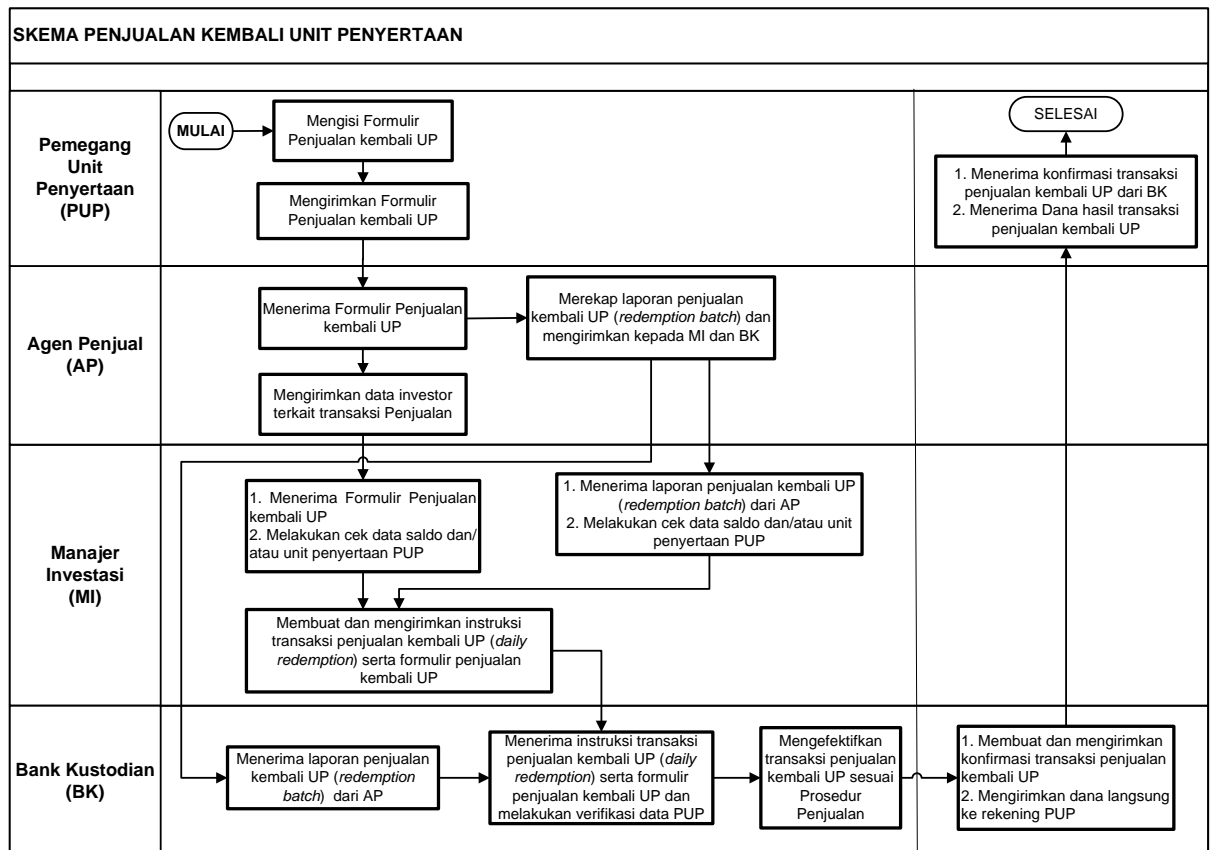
SKEMA PENJUALAN KEMBALI UNIT PENYERTAAN

Pemegang Unit Penyertaan (PUP)

MULAI

Mengisi Formulir Penjualan kembali UP

Mengirimkan Formulir Penjualan kembali UP

SELESAI

1. Menerima konfirmasi transaksi penjualan kembali UP dari BK
2. Menerima Dana hasil transaksi penjualan kembali UP

Agen Penjual (AP)

Menerima Formulir Penjualan kembali UP

Merekap laporan penjualan kembali UP (*redemption batch*) dan mengirimkan kepada MI dan BK

Mengirimkan data investor terkait transaksi Penjualan

Manajer Investasi (MI)

1. Menerima Formulir Penjualan kembali UP
2. Melakukan cek data saldo dan/ atau unit penyertaan PUP

1. Menerima laporan penjualan kembali UP (*redemption batch*) dari AP
2. Melakukan cek data saldo dan/atau unit penyertaan PUP

Membuat dan mengirimkan instruksi transaksi penjualan kembali UP (*daily redemption*) serta formulir penjualan kembali UP

Bank Kustodian (BK)

Menerima laporan penjualan kembali UP (*redemption batch*) dari AP

Menerima instruksi transaksi penjualan kembali UP (*daily redemption*) serta formulir penjualan kembali UP dan melakukan verifikasi data PUP

Mengefektifkan transaksi penjualan kembali UP sesuai Prosedur Penjualan

1. Membuat dan mengirimkan konfirmasi transaksi penjualan kembali UP
2. Mengirimkan dana langsung ke rekening PUP